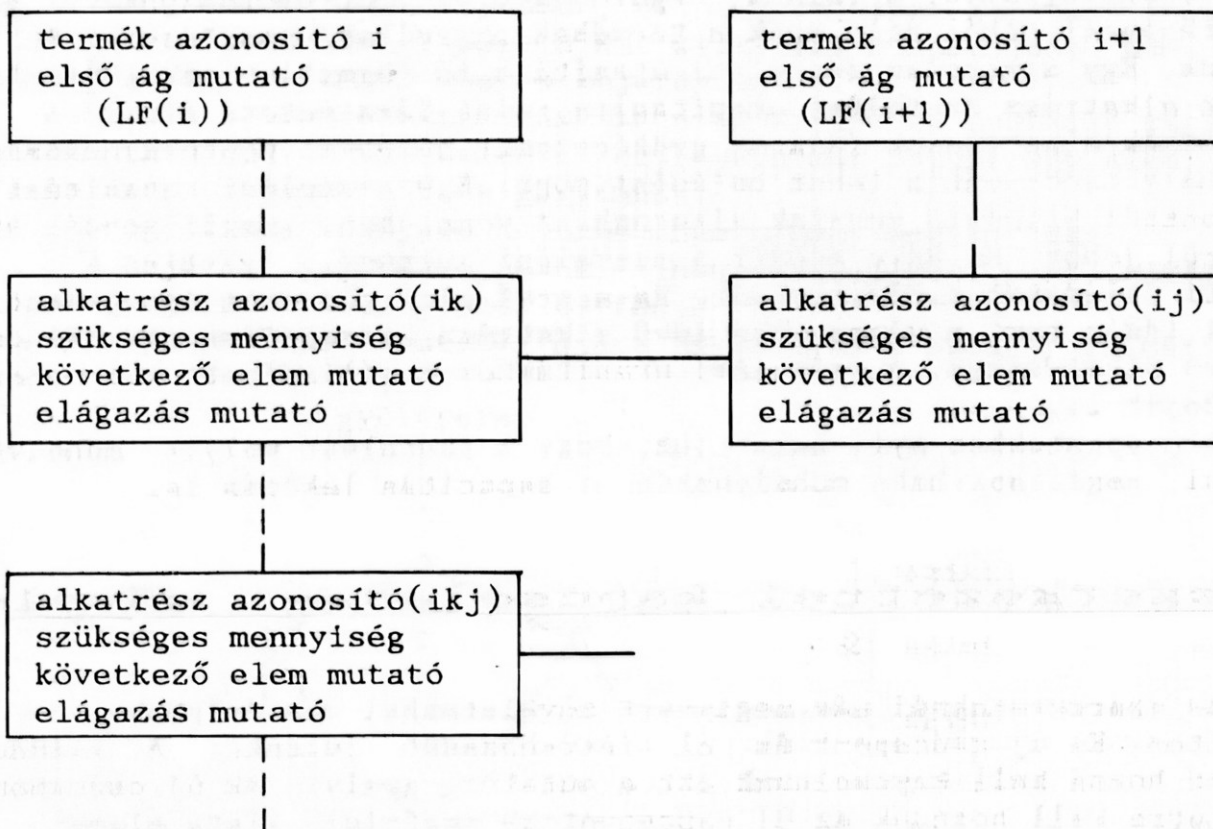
termék azonosító i
első ág mutató
(LF(i))

termék azonosító i+1
első ág mutató
(LF(i+1))

alkatrész azonosító(ik)
szükséges mennyiség
következő elem mutató
elágazás mutató

alkatrész azonosító(ij)
szükséges mennyiség
következő elem mutató
elágazás mutató

alkatrész azonosító(ikj)
szükséges mennyiség
következő elem mutató
elágazás mutató